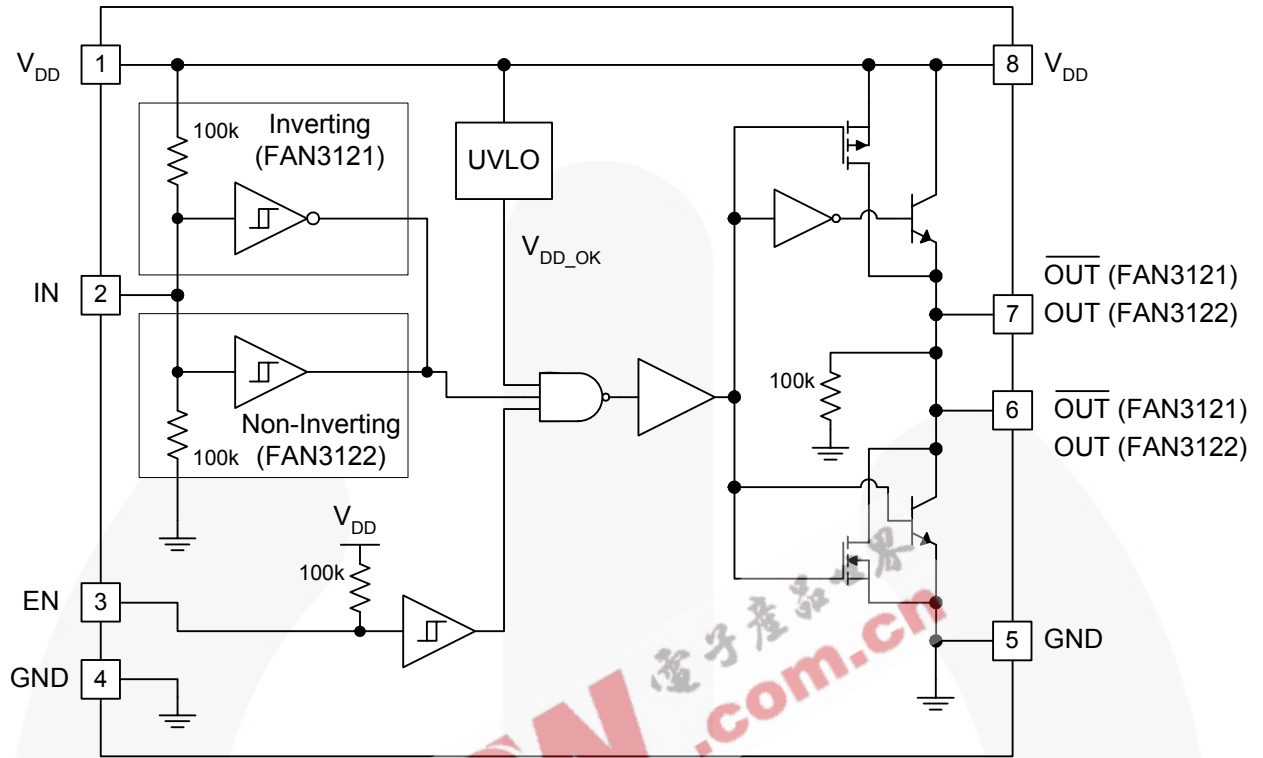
$V_{DD}$ 1
8 $V_{DD}$
100k Inverting (FAN3121)
UVLO
$V_{DD\_OK}$
IN 2
$\overline{OUT}$ (FAN3121)
7 OUT (FAN3122)
100k
Non-Inverting (FAN3122)
100k
6 $\overline{OUT}$ (FAN3121)
OUT (FAN3122)
$V_{DD}$
100k
EN 3
5 GND
GND 4
電子產品世界
.com.cn